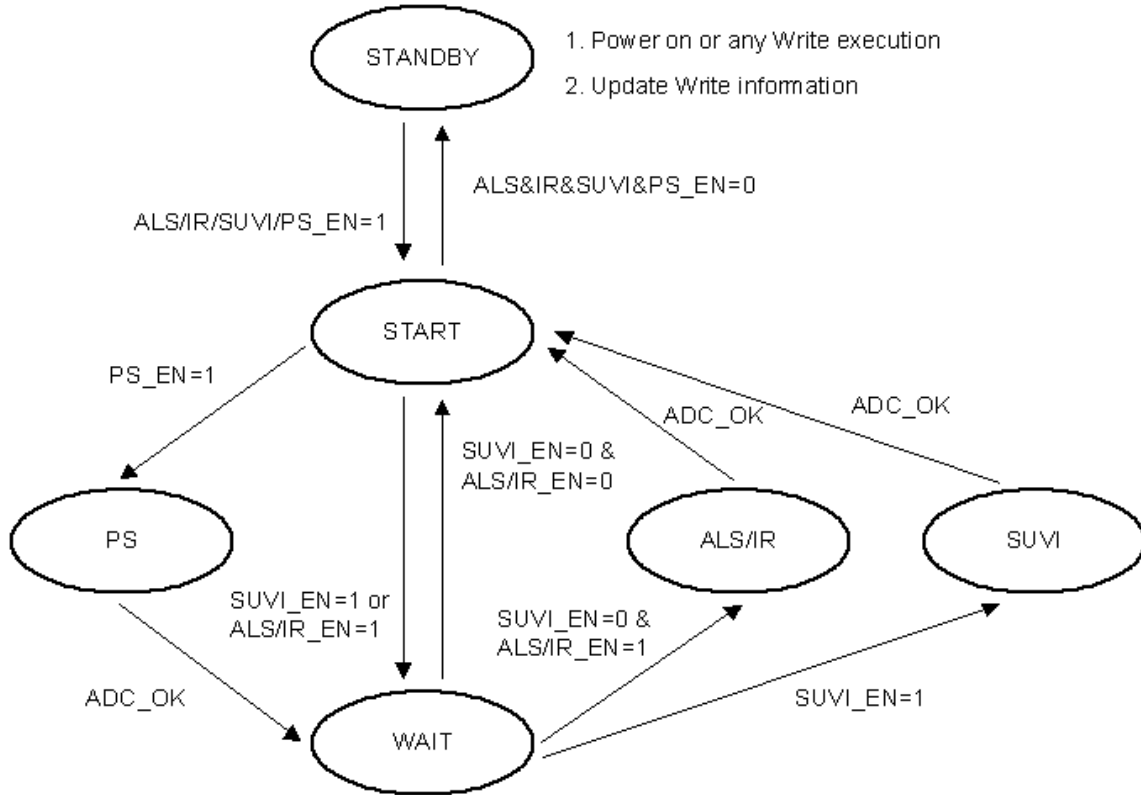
STANDBY

1. Power on or any Write execution

2. Update Write information

ALS/IR/SUVI/PS_EN=1

ALS&IR&SUVI&PS_EN=0

START

PS_EN=1

ADC_OK

ADC_OK

SUVI_EN=0 &
ALS/IR_EN=0

PS

ALS/IR

SUVI

SUVI_EN=1 or
ALS/IR_EN=1

SUVI_EN=0 &
ALS/IR_EN=1

ADC_OK

SUVI_EN=1

WAIT